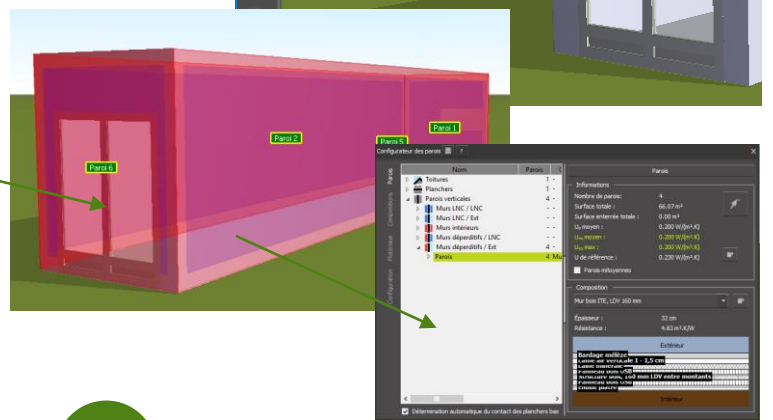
Paroi 6

Paroi 2

Paroi 5

Paroi 1

Configurateur des parois

Parois

Composition

Matériaux

Configuration

Nom

Parois

Toitures 1

Planchers 1

Parois verticales 4

Murs LNC / LNC

Murs LNC / Ext

Murs intérieurs

Murs déperditifs / LNC

Murs déperditifs / Ext 4

Parois 4

Parois

Informations

Nombre de parois : 4

Surface totale : 66.07 m²

Surface enterrée totale : 0.00 m²

$U_p$ moyen : 0.200 W/(m².K)

$U_{bat}$ moyen : 0.200 W/(m².K)

$U_{bat}$ max : 0.200 W/(m².K)

U de référence : 0.230 W/(m².K)

Parois mitoyennes

Composition

Mur bois ITE, LDV 160 mm

Épaisseur : 32 cm

Résistance : 4.83 m².K/W

Extérieur

Bardage mélèze

Lame air ventilée 1 - 1,5 cm

Intérieur

Détermination automatique du contact des planchers bas